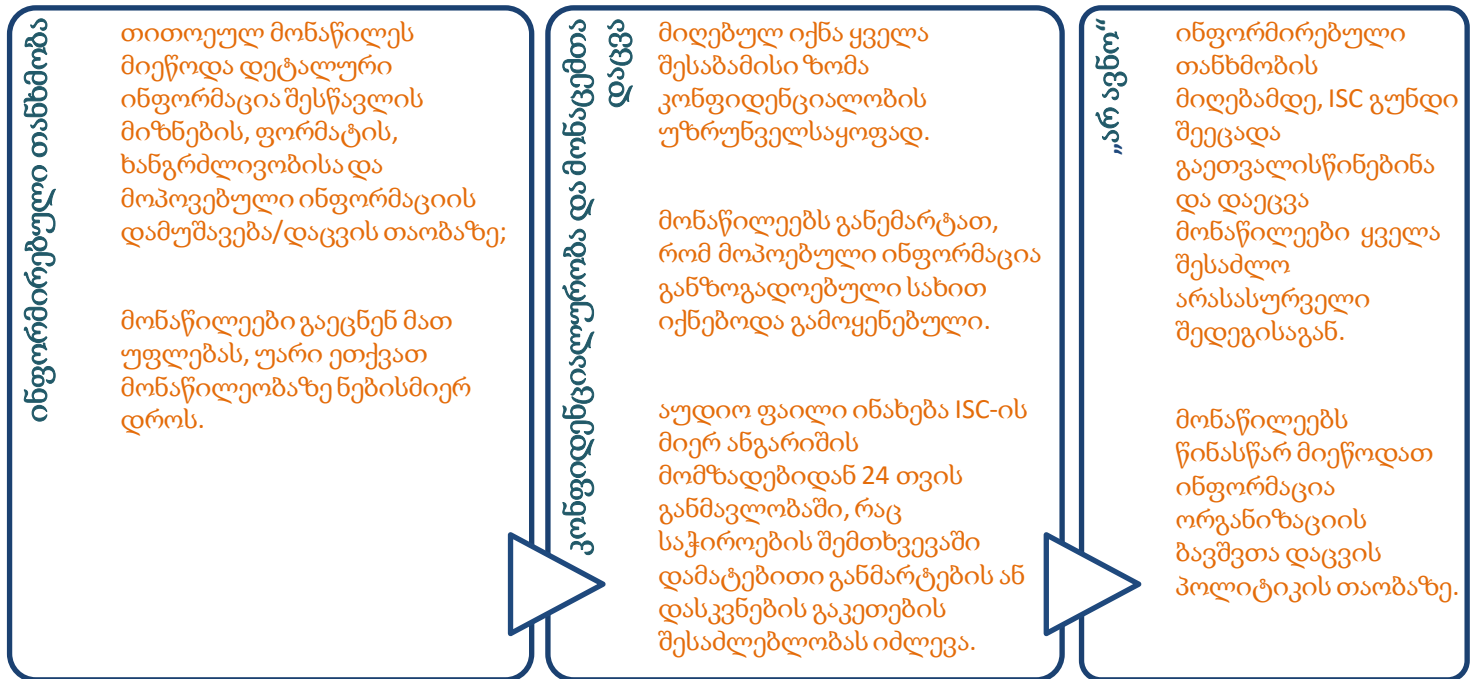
ინფორმირებული თანხმობა

თითოეულ მონაწილეს მიეწოდა დეტალური ინფორმაცია შესწავლის მიზნების, ფორმატის, ხანგრძლივობისა და მოპოვებული ინფორმაციის დამუშავება/დაცვის თაობაზე;

მონაწილეები გაეცნენ მათ უფლებას, უარი ეთქვათ მონაწილეობაზე ნებისმიერ დროს.

კონფიდენციალურობა და მონაცემთა დაცვა

მიღებულ იქნა ყველა შესაბამისი ზომა კონფიდენციალობის უზრუნველსაყოფად.

მონაწილეებს განემარტათ, რომ მოპოვებული ინფორმაცია განზოგადოებული სახით იქნებოდა გამოყენებული.

აუდიო ფაილი ინახება ISC-ის მიერ ანგარიშის მომზადებიდან 24 თვის განმავლობაში, რაც საჭიროების შემთხვევაში დამატებითი განმარტების ან დასკვნების გაკეთების შესაძლებლობას იძლევა.

„არავნო"

ინფორმირებული თანხმობის მიღებამდე, ISC გუნდი შეეცადა გაეთვალისწინებინა და დაეცვა მონაწილეები ყველა შესაძლო არასასურველი შედეგისაგან.

მონაწილეებს წინასწარ მიეწოდათ ინფორმაცია ორგანიზაციის ბავშვთა დაცვის პოლიტიკის თაობაზე.